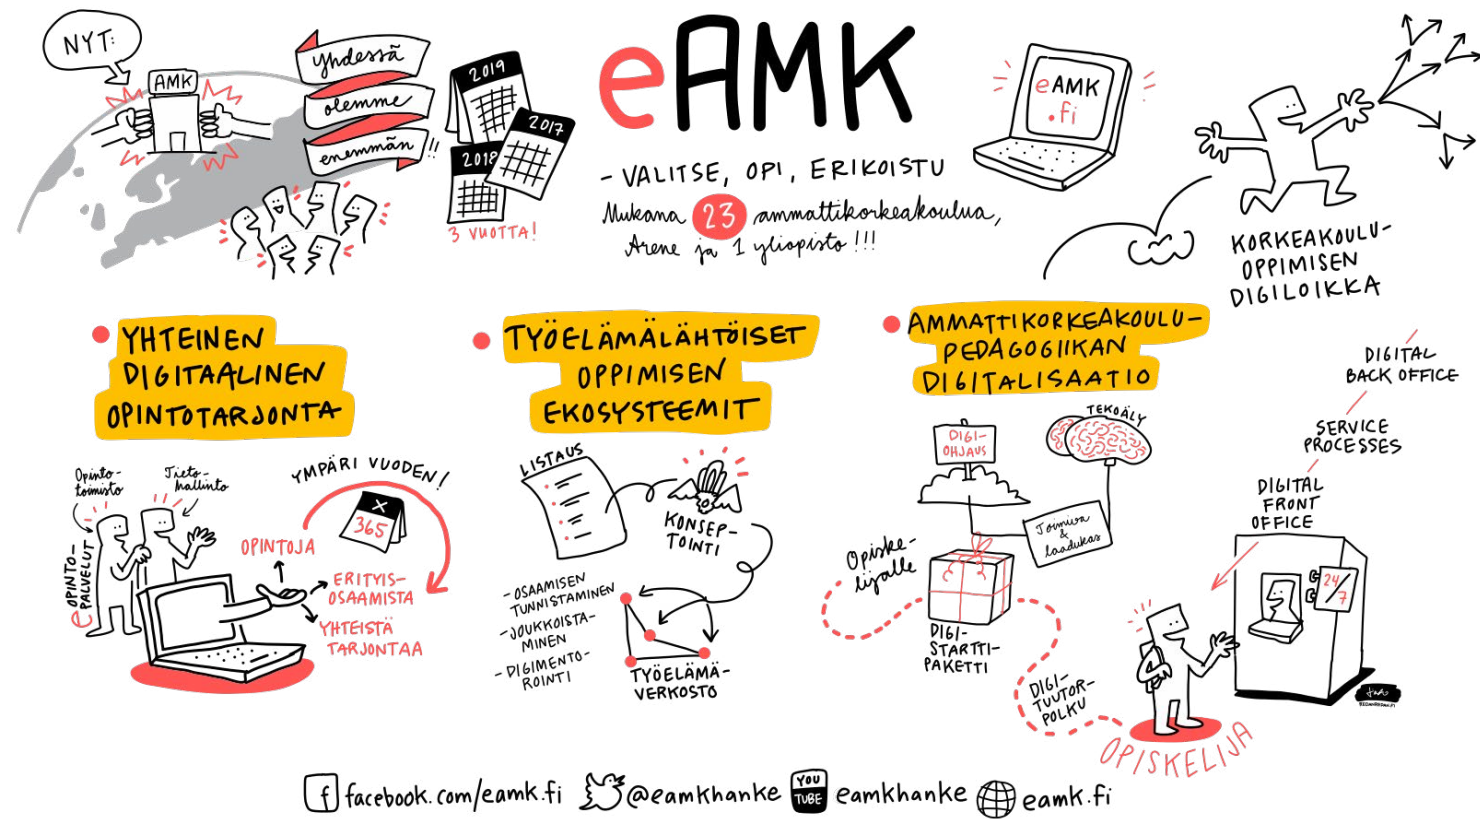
NYT:

AMK

yhdessä olemme enemmän!!

2019
2017
2018

3 VUOTTA!

eAMK

- VALITSE, OPI, ERIKOISTU

Mukana 23 ammattikorkeakoulua, Arene ja 1 yliopisto!!!

eAMK .fi

KORKEAKOULU-OPPIMISEN DIGILOIKKA

YHTEINEN DIGITAALINEN OPINTOTARJONTA

Opinto-toimisto

Tieto-hallinto

eOPINTO-PALVELUT

YMPÄRI VUODEN!

365

OPINTOJA

ERITYIS-OSAAMISTA

YHTEISTÄ TARJONTAA

TYÖELÄMÄLÄHTÖISET OPPIMISEN EKOSYSTEEMIT

LISTAUS

KONSEP-TOINTI

- OSAAMISEN TUNNISTAMINEN

- JOUKKOISTA-MINEN

- DIGIMENTO-ROINTI

TYÖELÄMÄ-VERKOSTO

AMMATTIKORKEAKOULU-PEDAGOGIIKAN DIGITALISAATIO

DIGI-OHJAUS

TEKOÄLY

Toimiva & laadukas

Opiske-lijalle

DIGI-STARTTI-PAKETTI

DIGI-TUUTOR-POLKU

DIGITAL BACK OFFICE

SERVICE PROCESSES

DIGITAL FRONT OFFICE

24/7

OPISKELIJA

facebook.com/eamk.fi @eamkhanke YOU TUBE eamkhanke eamk.fi